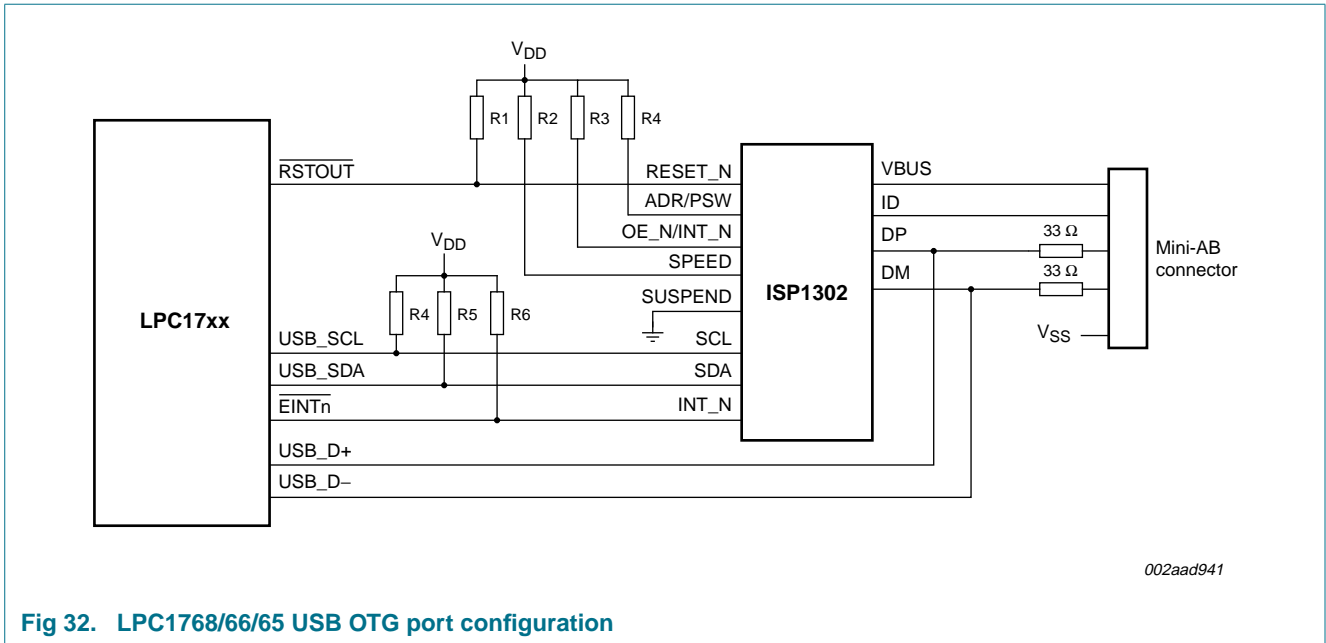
$V_{DD}$

R1 R2 R3 R4

$\overline{RSTOUT}$

RESET_N

ADR/PSW

OE_N/INT_N

SPEED

SUSPEND

SCL

SDA

INT_N

VBUS

ID

DP

DM

33 Ω

33 Ω

Mini-AB connector

$V_{SS}$

$V_{DD}$

R4 R5 R6

LPC17xx

USB_SCL

USB_SDA

$\overline{EINTn}$

USB_D+

USB_D−

ISP1302

002aad941

Fig 32. LPC1768/66/65 USB OTG port configuration